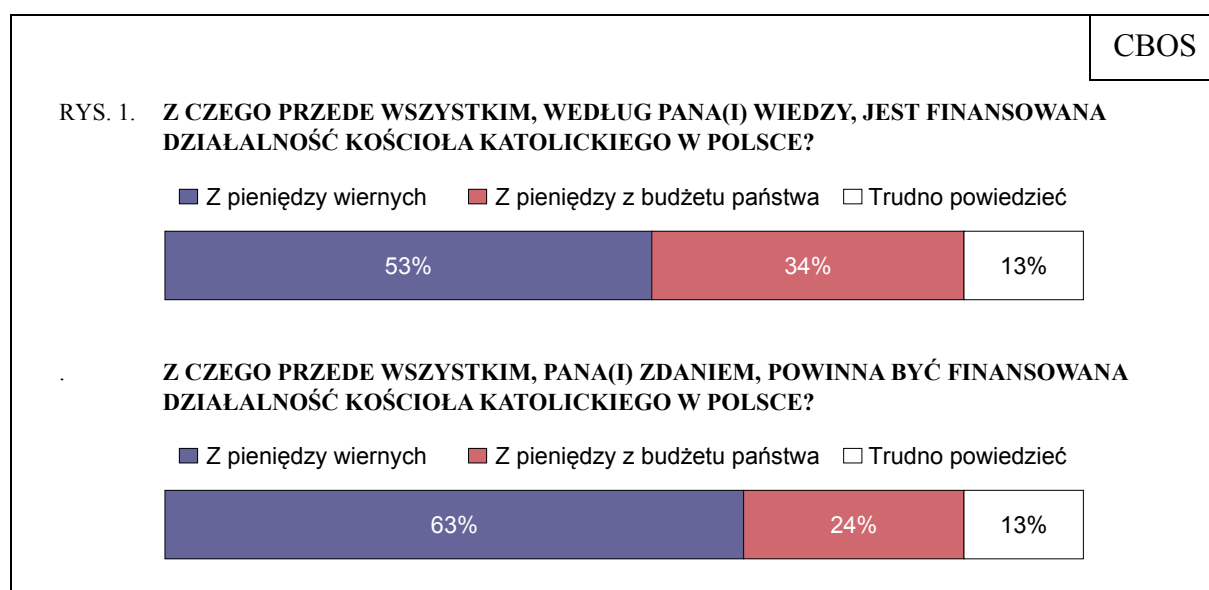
CBOS

RYS. 1. **Z CZEGO PRZEDE WSZYSTKIM, WEDŁUG PANA(I) WIEDZY, JEST FINANSOWANA DZIAŁALNOŚĆ KOŚCIOŁA KATOLICKIEGO W POLSCE?**

Z pieniędzy wiernych
Z pieniędzy z budżetu państwa
Trudno powiedzieć

53%
34%
13%

. **Z CZEGO PRZEDE WSZYSTKIM, PANA(I) ZDANIEM, POWINNA BYĆ FINANSOWANA DZIAŁALNOŚĆ KOŚCIOŁA KATOLICKIEGO W POLSCE?**

Z pieniędzy wiernych
Z pieniędzy z budżetu państwa
Trudno powiedzieć

63%
24%
13%